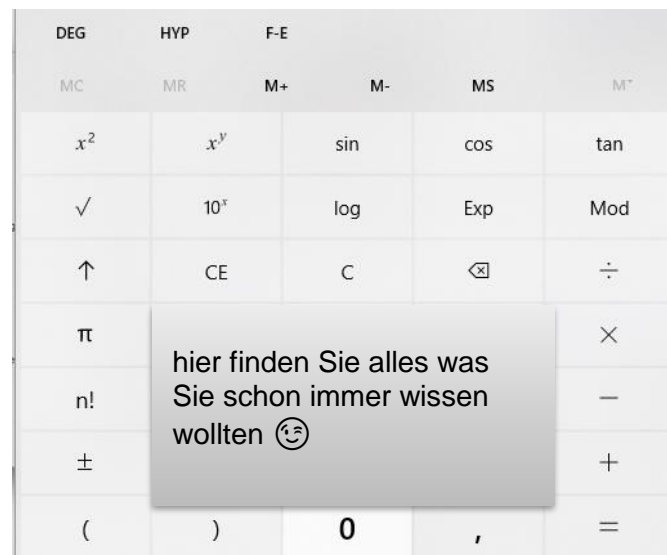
DEG HYP F-E

MC MR M+ M- MS M˅

| $x^2$ | $x^y$ | sin | cos | tan |
|---|---|---|---|---|
| √ | $10^x$ | log | Exp | Mod |
| ↑ | CE | C | ⌫ | ÷ |
| π | | | | × |
| n! | | | | − |
| ± | | | | + |
| ( | ) | 0 | , | = |

hier finden Sie alles was Sie schon immer wissen wollten 😉